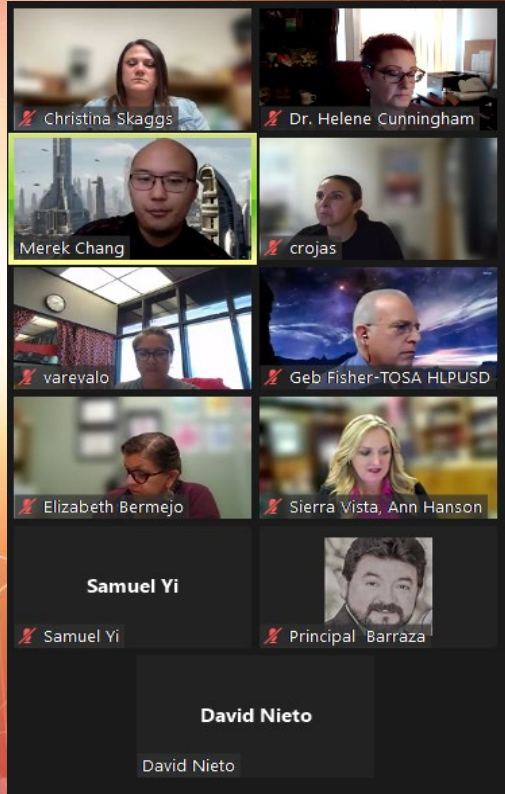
Christina Skaggs

Dr. Helene Cunningham

Merek Chang

crojas

varevalo

Geb Fisher-TOSA HLPUSD

Elizabeth Bermejo

Sierra Vista, Ann Hanson

Samuel Yi

Samuel Yi

Principal Barraza

David Nieto

David Nieto